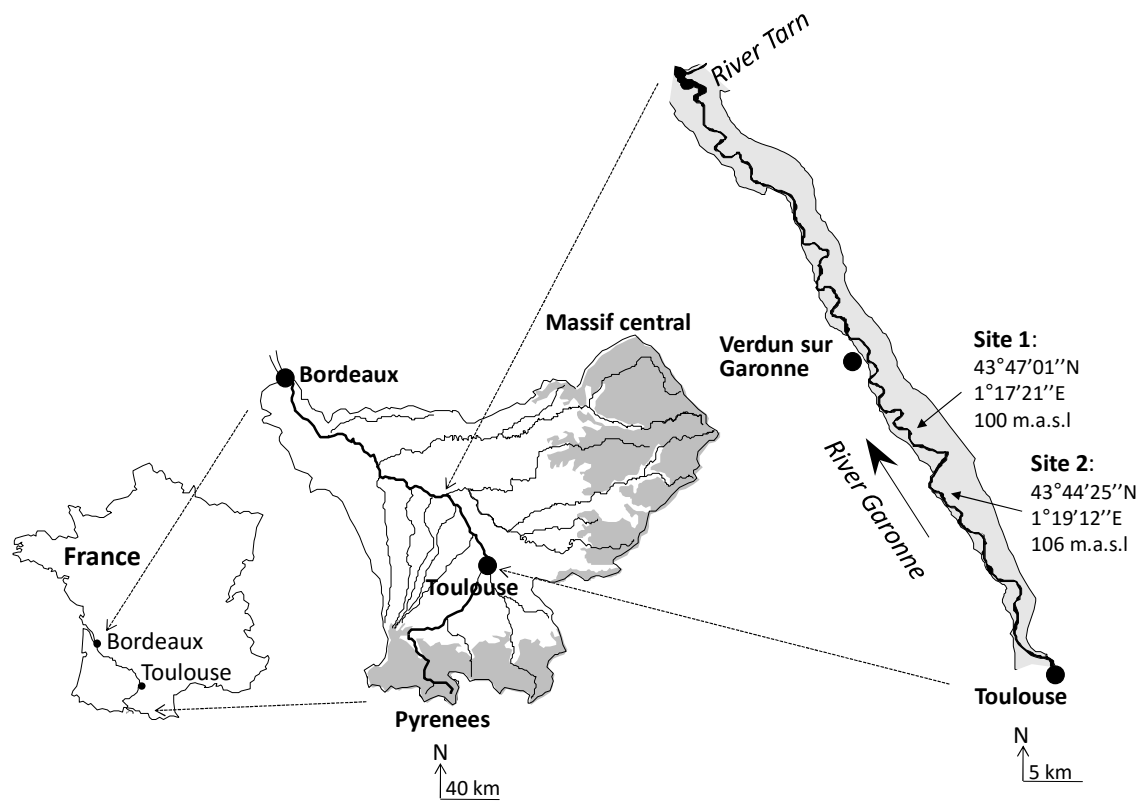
River Tarn

Massif central

Verdun sur Garonne

Site 1:
43°47'01''N
1°17'21''E
100 m.a.s.l

Bordeaux

Site 2:
43°44'25''N
1°19'12''E
106 m.a.s.l

River Garonne

France

Toulouse

Bordeaux

Toulouse

Toulouse

Pyrenees

N
40 km

N
5 km